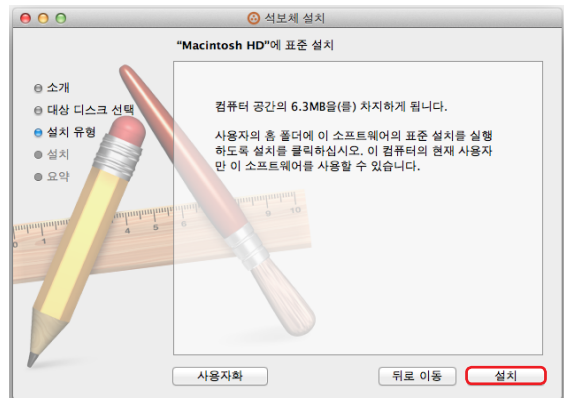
석보체 설치

"Macintosh HD"에 표준 설치

소개
대상 디스크 선택
설치 유형
설치
요약

컴퓨터 공간의 6.3MB을(를) 차지하게 됩니다.

사용자의 홈 폴더에 이 소프트웨어의 표준 설치를 실행하도록 설치를 클릭하십시오. 이 컴퓨터의 현재 사용자만 이 소프트웨어를 사용할 수 있습니다.

사용자화
뒤로 이동
설치